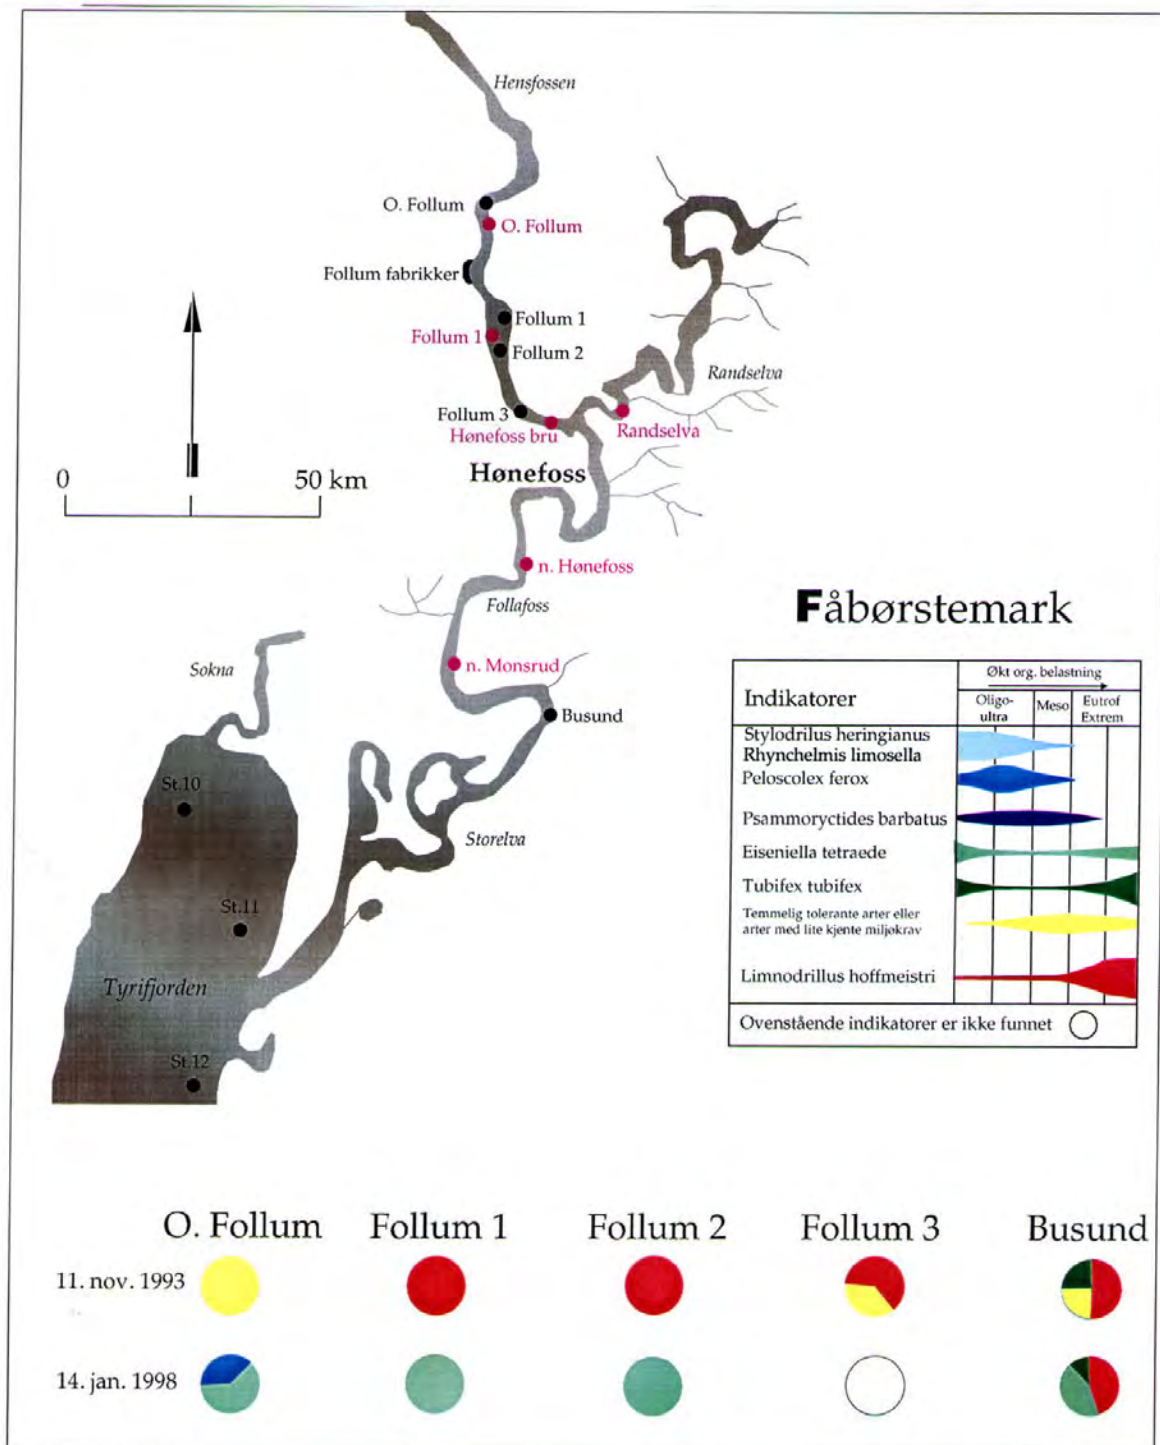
Hensfossen

O. Follum
O. Follum
Follum fabrikker
Follum 1
Follum 1
Follum 2
Randselva
Follum 3
Hønefoss bru
Randselva
Hønefoss

0
50 km

n. Hønefoss
Follafoss
n. Monsrud
Sokna
Busund
St.10
Storelva
St.11
Tyrifjorden
St.12

Fåbørstemark

| Indikatorer | Økt org. belastning Oligo-ultra | Meso | Eutrof Extrem |
|---|---|---|---|
| Stylodrilus heringianus | | | |
| Rhynchelmis limosella | | | |
| Peloscolex ferox | | | |
| Psammoryctides barbatus | | | |
| Eiseniella tetraede | | | |
| Tubifex tubifex | | | |
| Temmelig tolerante arter eller arter med lite kjente miljøkrav | | | |
| Limnodrillus hoffmeistri | | | |
| Ovenstående indikatorer er ikke funnet | | | |

O. Follum
Follum 1
Follum 2
Follum 3
Busund

11. nov. 1993

14. jan. 1998